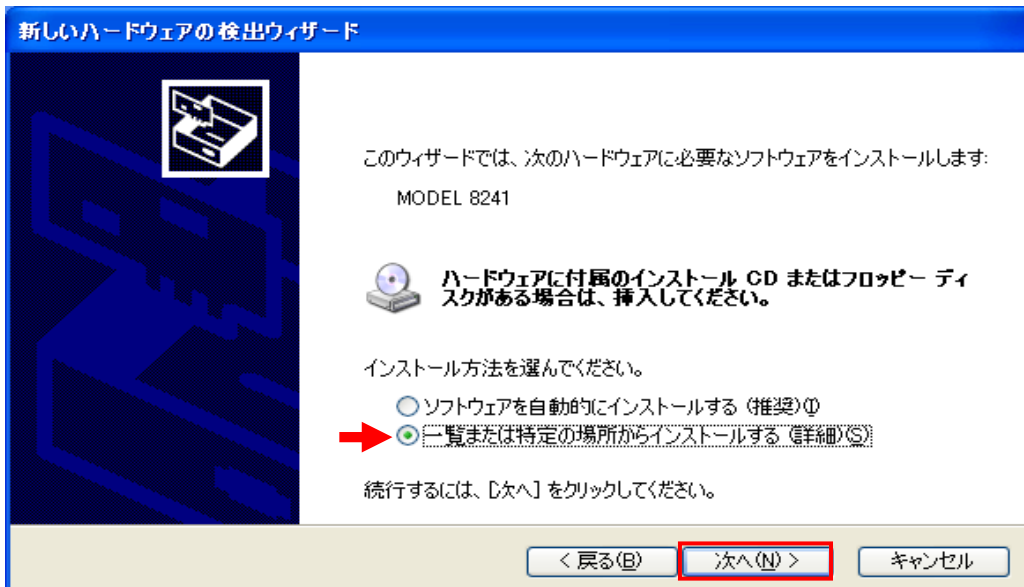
新しいハードウェアの検出ウィザード

このウィザードでは、次のハードウェアに必要なソフトウェアをインストールします:

MODEL 8241

ハードウェアに付属のインストール CD またはフロッピー ディスクがある場合は、挿入してください。

インストール方法を選んでください。

ソフトウェアを自動的にインストールする (推奨)(I)

一覧または特定の場所からインストールする (詳細)(S)

続行するには、[次へ] をクリックしてください。

< 戻る(B) 次へ(N) > キャンセル